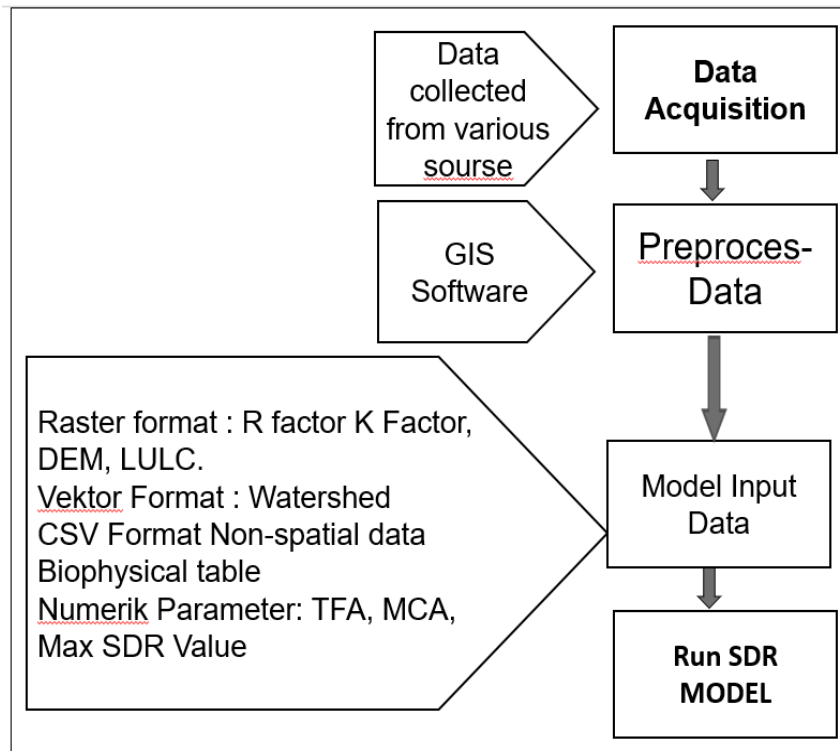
Data collected from various sourse

Data Acquisition

GIS Software

Preproces-Data

Raster format : R factor K Factor, DEM, LULC.
Vektor Format : Watershed
CSV Format Non-spatial data Biophysical table
Numerik Parameter: TFA, MCA, Max SDR Value

Model Input Data

Run SDR MODEL